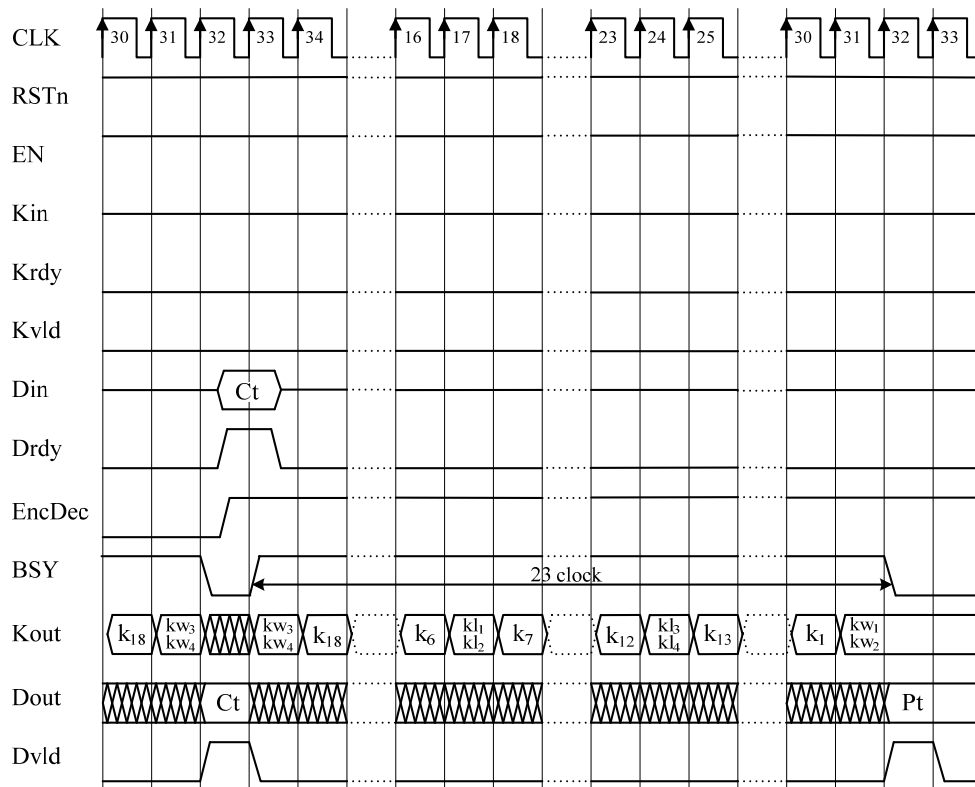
CLK
30 31 32 33 34 16 17 18 23 24 25 30 31 32 33

RSTn

EN

Kin

Krdy

Kvld

Din
Ct

Drdy

EncDec

BSY
23 clock

Kout
$k_{18}$ $kw_3$ $kw_4$ $kw_3$ $kw_4$ $k_{18}$ $k_6$ $kl_1$ $kl_2$ $k_7$ $k_{12}$ $kl_3$ $kl_4$ $k_{13}$ $k_1$ $kw_1$ $kw_2$

Dout
Ct Pt

Dvld